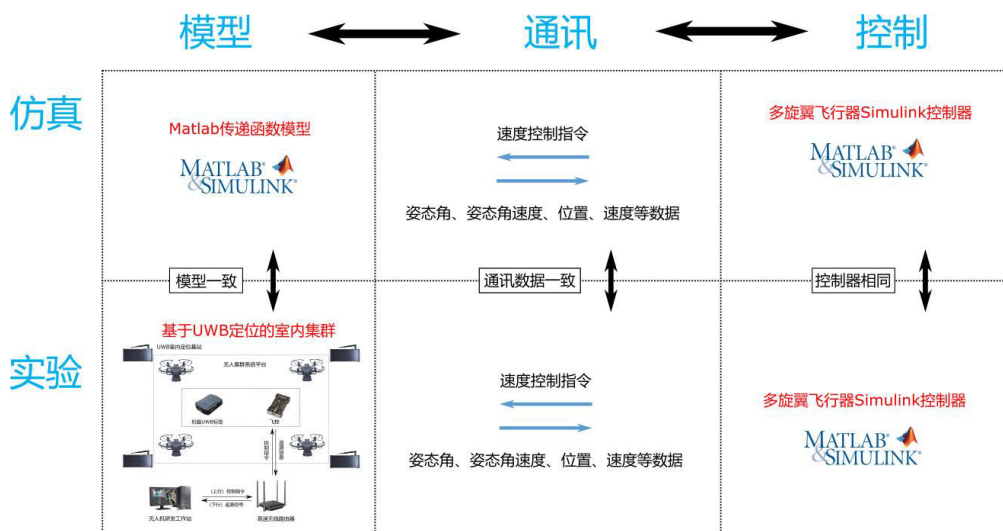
模型 通讯 控制

仿真

Matlab传递函数模型

MATLAB & SIMULINK

速度控制指令

姿态角、姿态角速度、位置、速度等数据

多旋翼飞行器Simulink控制器

MATLAB & SIMULINK

模型一致

通讯数据一致

控制器相同

实验

基于UWB定位的室内集群

UWB室内定位基站

无人集群系统平台

机载UWB标签

飞控

控制指令

遥测数据

（上行）控制指令

（下行）遥测信号

无人机研发工作站

高速无线路由器

速度控制指令

姿态角、姿态角速度、位置、速度等数据

多旋翼飞行器Simulink控制器

MATLAB & SIMULINK